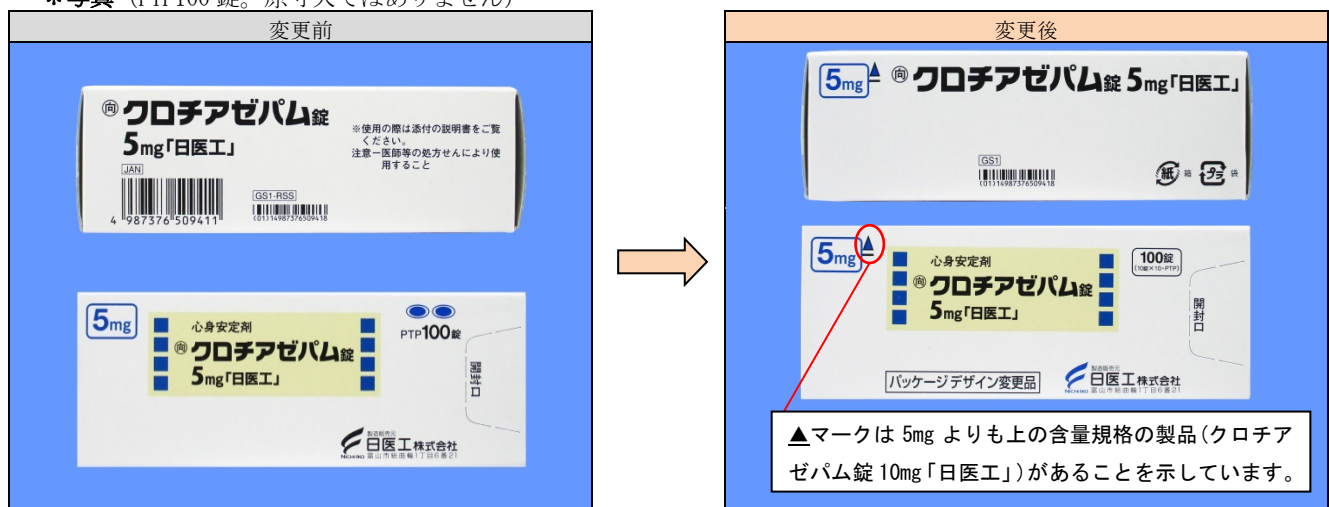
変更前

㊍ クロチアゼパム錠 5mg「日医工」

※使用の際は添付の説明書をご覧ください。
注意ー医師等の処方せんにより使用すること

JAN

4 987376 509411

GS1-RSS

(01)14987376509418

5mg

心身安定剤
㊍ クロチアゼパム錠 5mg「日医工」

PTP100錠

開封口

製造販売元
日医工株式会社
富山市総曲輪1丁目6番21

変更後

5mg ▲ ㊍ クロチアゼパム錠 5mg「日医工」

GS1

(01)14987376509418

紙 箱 プラ 袋

5mg ▲

心身安定剤
㊍ クロチアゼパム錠 5mg「日医工」

100錠 (10錠×10・PTP)

開封口

パッケージデザイン変更品

製造販売元
日医工株式会社
富山市総曲輪1丁目6番21

▲マークは 5mg よりも上の含量規格の製品(クロチアゼパム錠 10mg「日医工」)があることを示しています。